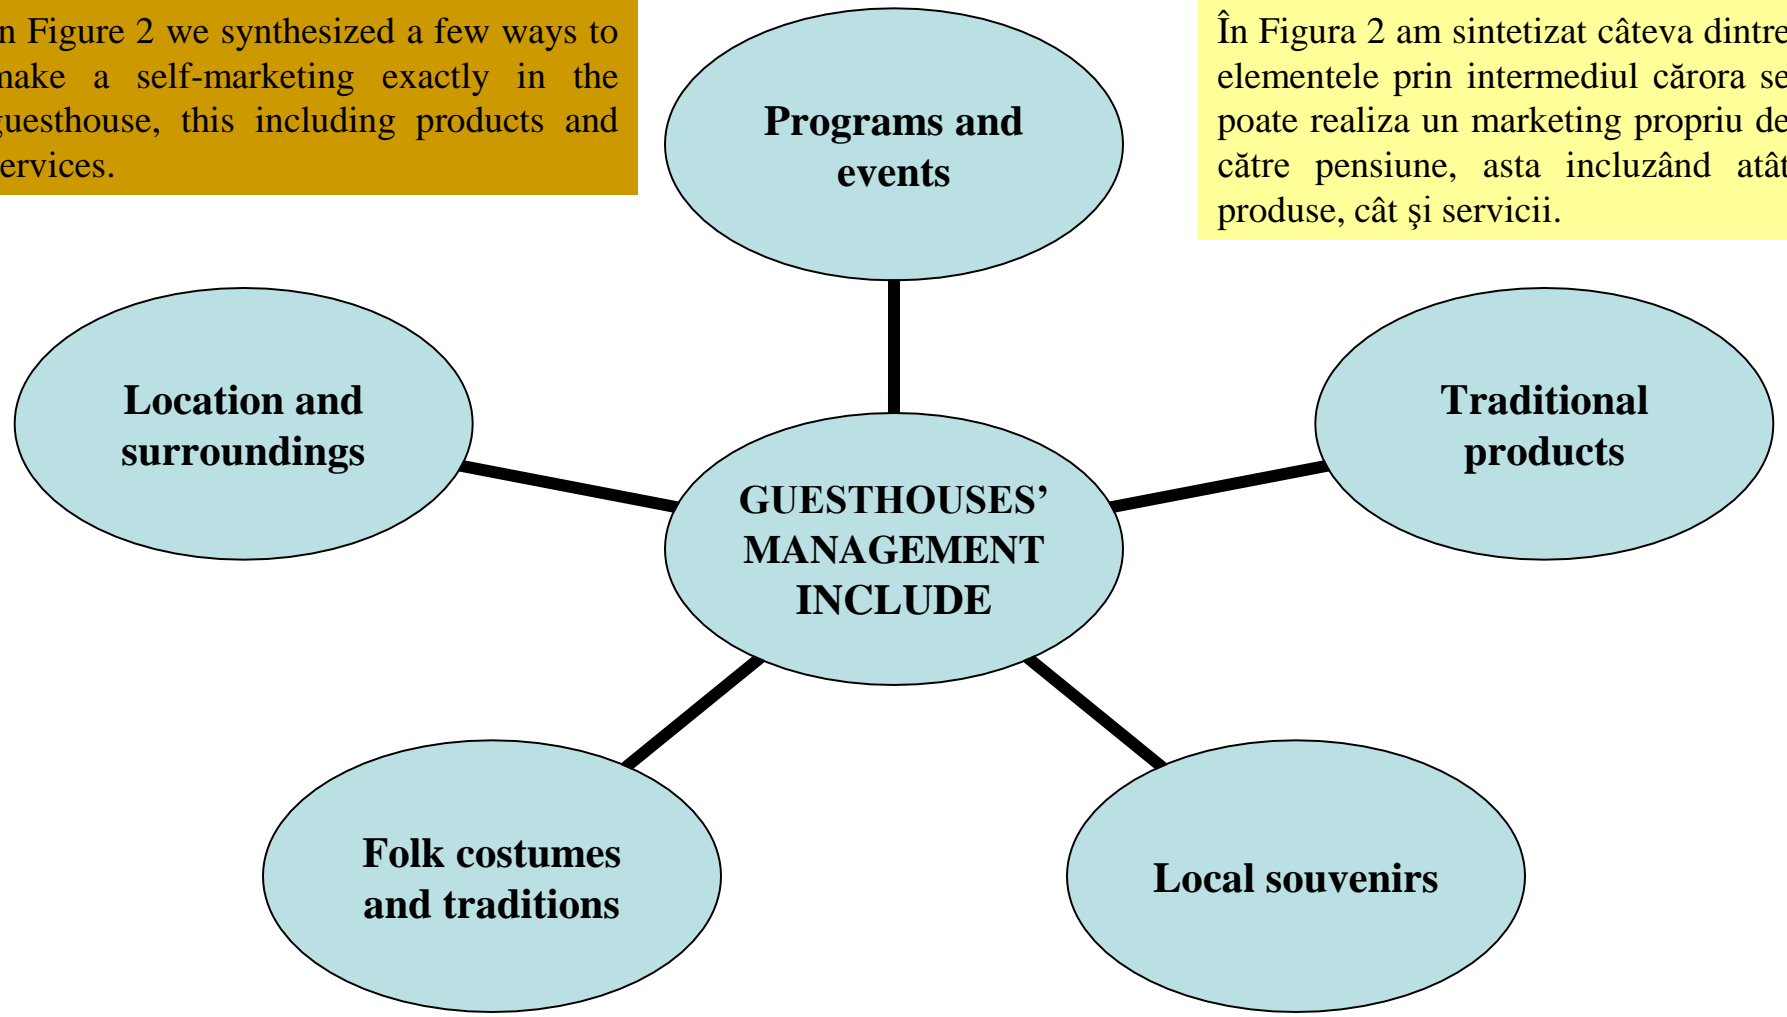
n Figure 2 we synthesized a few ways to nake a self-marketing exactly in the guesthouse, this including products and ervices.

Programs and events

În Figura 2 am sintetizat câteva dintre elementele prin intermediul cărora se poate realiza un marketing propriu de către pensiune, asta incluzând atât produse, cât şi servicii.

Location and surroundings

GUESTHOUSES' MANAGEMENT INCLUDE

Traditional products

Folk costumes and traditions

Local souvenirs